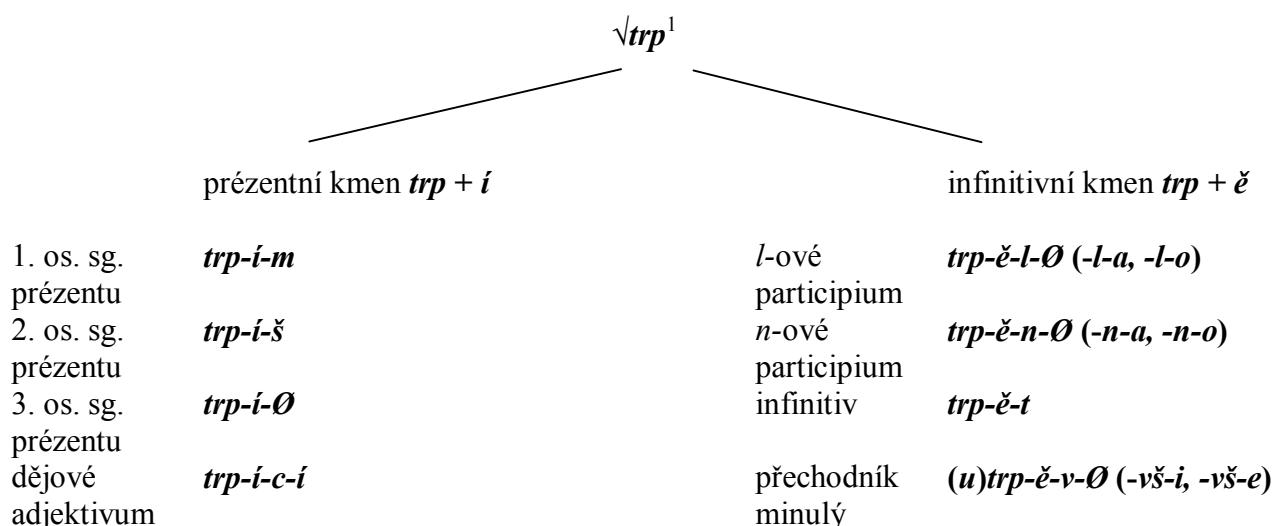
$\sqrt{}$***trp***$^1$

prézentní kmen ***trp + í***

infinitivní kmen ***trp + ě***

| | | | |
|---|---|---|---|
| 1. os. sg. prézentu | ***trp-í-m*** | *l*-ové participium | ***trp-ě-l-Ø*** **(*-l-a, -l-o*)** |
| 2. os. sg. prézentu | ***trp-í-š*** | *n*-ové participium | ***trp-ě-n-Ø*** **(*-n-a, -n-o*)** |
| 3. os. sg. prézentu | ***trp-í-Ø*** | infinitiv | ***trp-ě-t*** |
| dějové adjektivum | ***trp-í-c-í*** | přechodník minulý | **(*u*)*trp-ě-v-Ø*** **(*-vš-i, -vš-e*)** |